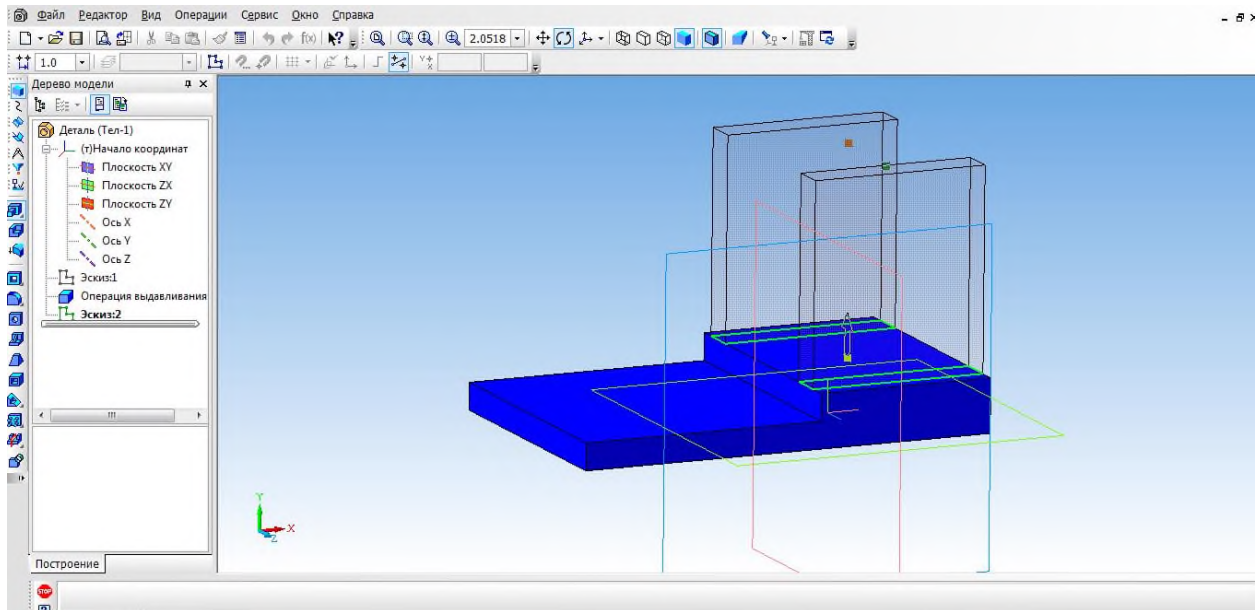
Файл Редактор Вид Операции Сервис Окно Справка

2.0518

1.0

Дерево модели

Деталь (Тел-1)
(т)Начало координат
Плоскость XY
Плоскость ZX
Плоскость ZY
Ось X
Ось Y
Ось Z
Эскиз:1
Операция выдавливания
Эскиз:2

Y
X
Z

Построение